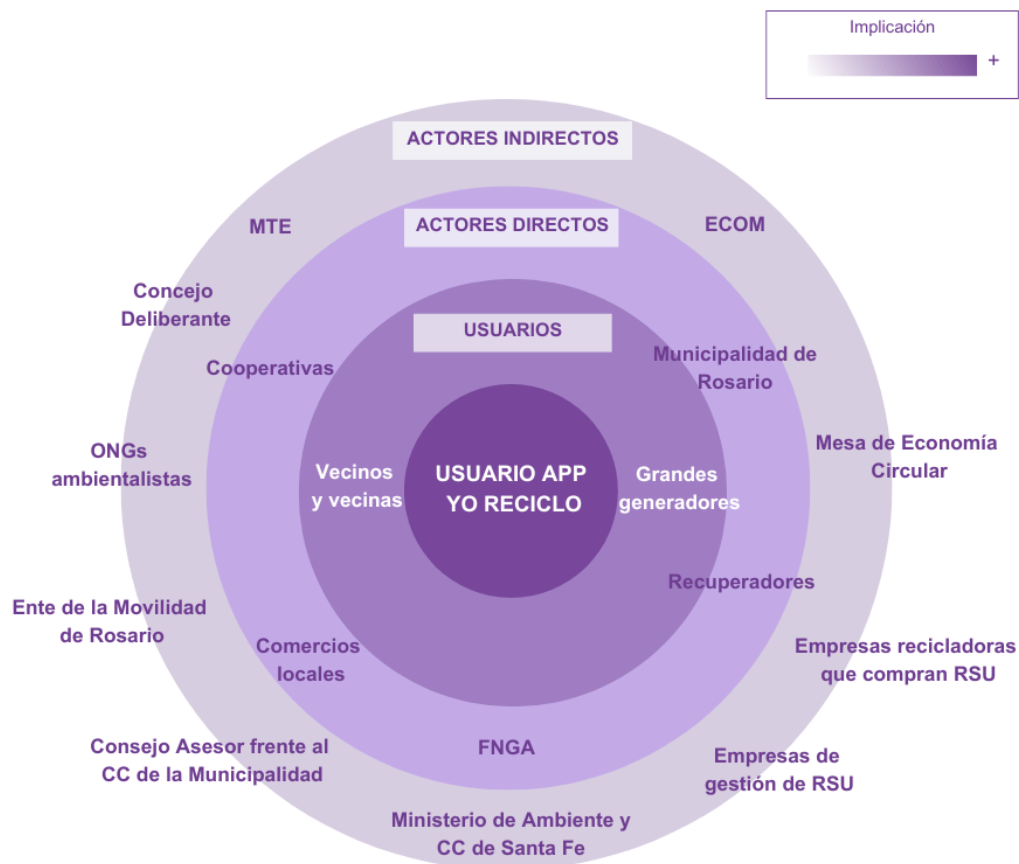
Implicación
+

ACTORES INDIRECTOS

ACTORES DIRECTOS

USUARIOS

MTE

ECOM

Concejo Deliberante

Cooperativas

Municipalidad de Rosario

Mesa de Economía Circular

ONGs ambientalistas

Vecinos y vecinas

USUARIO APP YO RECICLO

Grandes generadores

Recuperadores

Ente de la Movilidad de Rosario

Comercios locales

Empresas recicladoras que compran RSU

Consejo Asesor frente al CC de la Municipalidad

FNGA

Empresas de gestión de RSU

Ministerio de Ambiente y CC de Santa Fe